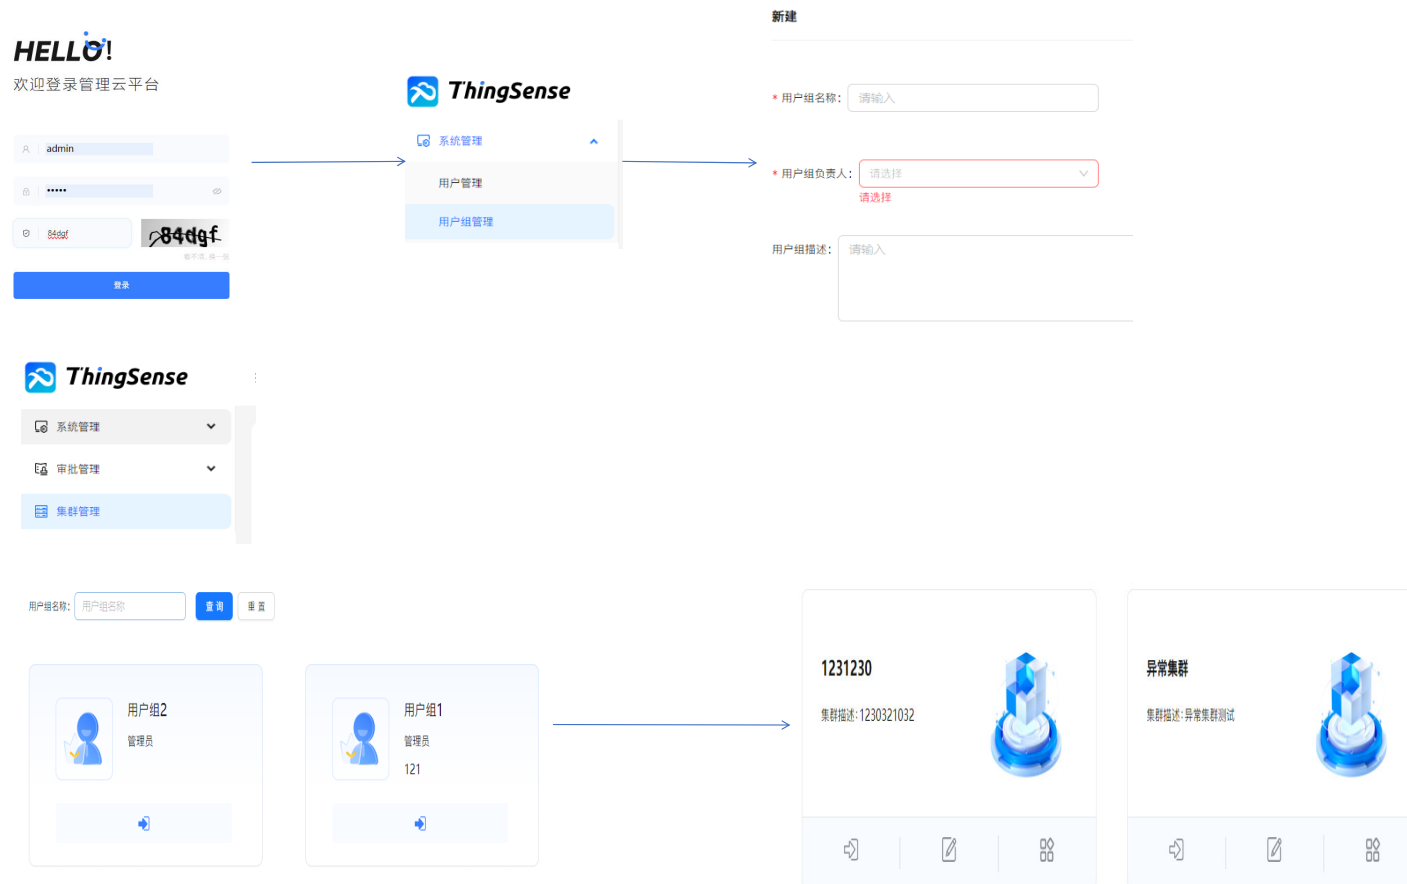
HELLO!
欢迎登录管理云平台

admin
•••••
84dgf
84dgf
看不清，换一张
登录

ThingSense
系统管理
用户管理
用户组管理

新建
* 用户组名称：请输入
* 用户组负责人：请选择
请选择
用户组描述：请输入

ThingSense
系统管理
审批管理
集群管理

用户组名称：用户组名称 查询 重置

用户组2
管理员

用户组1
管理员
121

1231230
集群描述：1230321032

异常集群
集群描述：异常集群测试